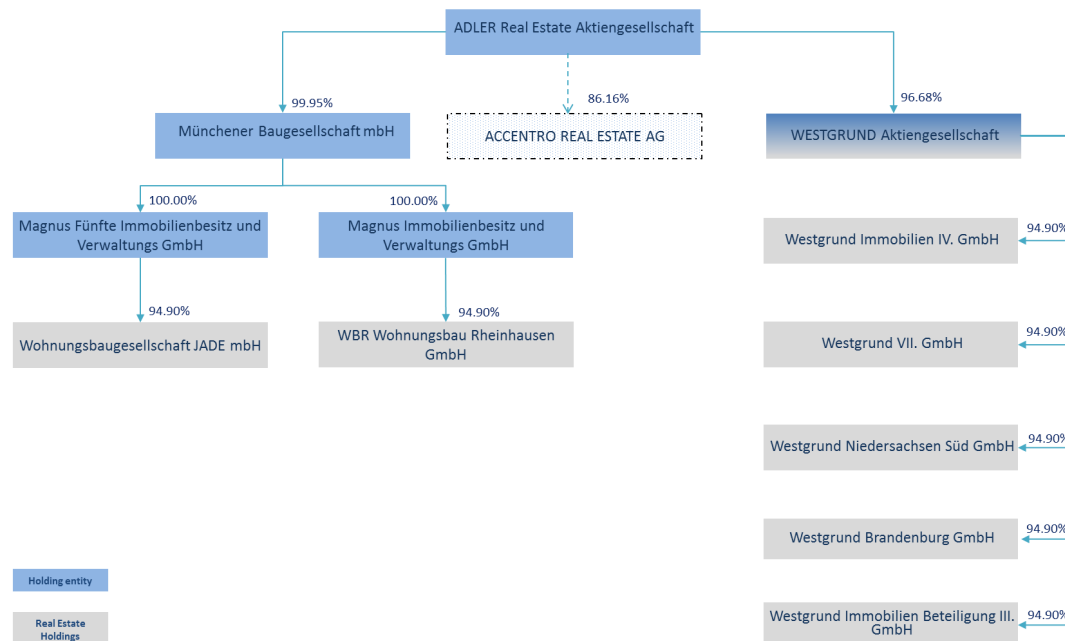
ADLER Real Estate Aktiengesellschaft

99.95%

Münchener Baugesellschaft mbH

86.16%

ACCENTRO REAL ESTATE AG

96.68%

WESTGRUND Aktiengesellschaft

100.00%

Magnus Fünfte Immobilienbesitz und Verwaltungs GmbH

100.00%

Magnus Immobilienbesitz und Verwaltungs GmbH

94.90%

Wohnungsbaugesellschaft JADE mbH

94.90%

WBR Wohnungsbau Rheinhausen GmbH

Westgrund Immobilien IV. GmbH

94.90%

Westgrund VII. GmbH

94.90%

Westgrund Niedersachsen Süd GmbH

94.90%

Westgrund Brandenburg GmbH

94.90%

Westgrund Immobilien Beteiligung III. GmbH

94.90%

Holding entity

Real Estate Holdings